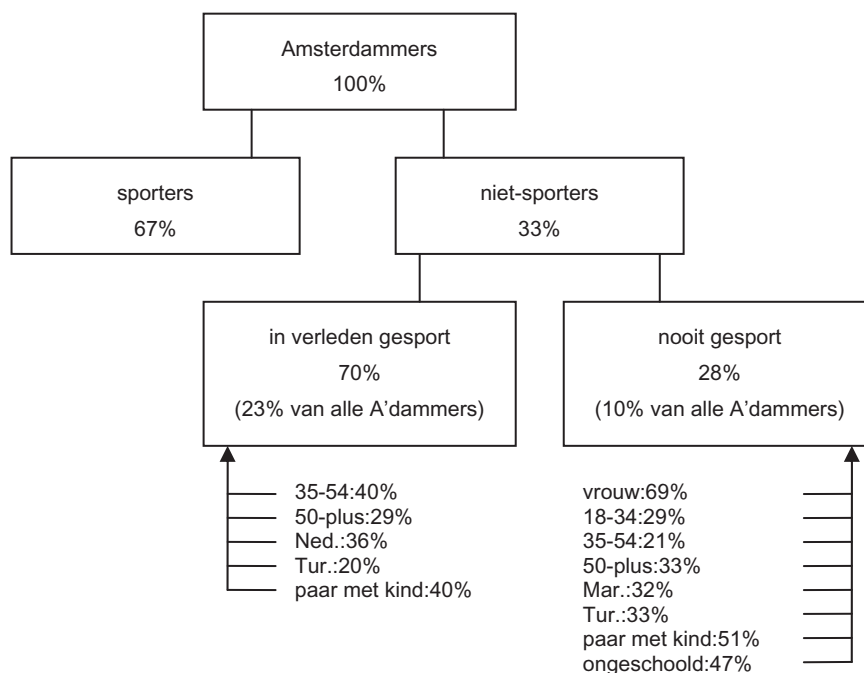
Amsterdammers
100%

sporters
67%

niet-sporters
33%

in verleden gesport
70%
(23% van alle A'dammers)

nooit gesport
28%
(10% van alle A'dammers)

35-54:40%
50-plus:29%
Ned.:36%
Tur.:20%
paar met kind:40%

vrouw:69%
18-34:29%
35-54:21%
50-plus:33%
Mar.:32%
Tur.:33%
paar met kind:51%
ongeschoold:47%